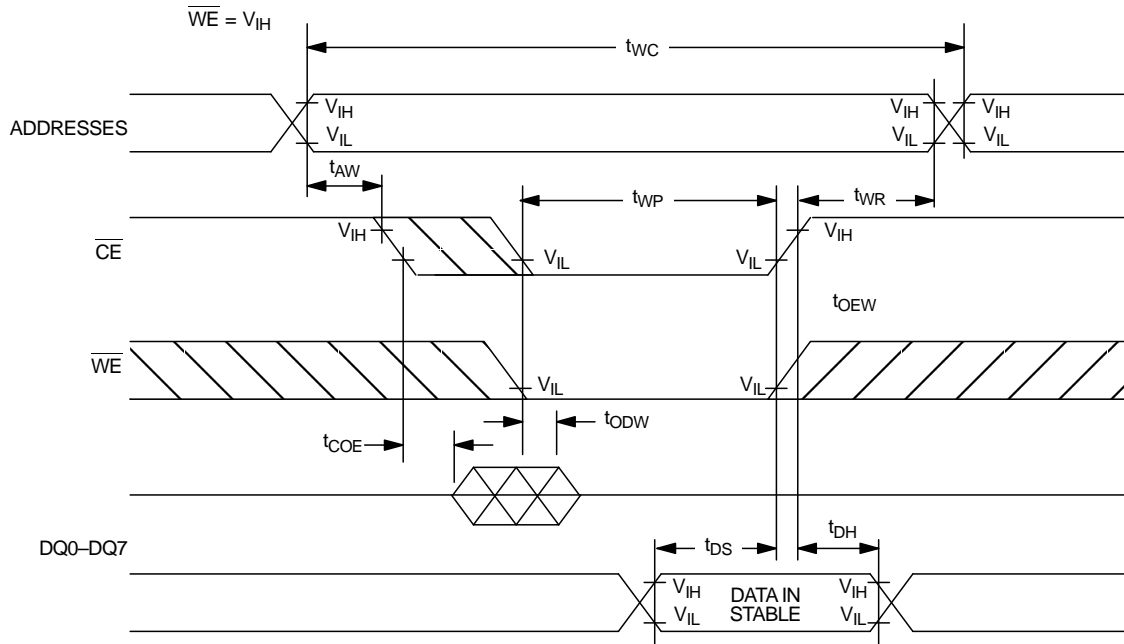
$\overline{WE}$ = $V_{IH}$

$t_{WC}$

ADDRESSES

$V_{IH}$
$V_{IL}$
$V_{IH}$
$V_{IL}$
$V_{IH}$
$V_{IL}$

$t_{AW}$
$t_{WP}$
$t_{WR}$

$\overline{CE}$

$V_{IH}$
$V_{IL}$
$V_{IL}$
$V_{IH}$

$t_{OEW}$

$\overline{WE}$

$V_{IL}$
$V_{IL}$

$t_{ODW}$
$t_{COE}$

DQ0–DQ7

$t_{DS}$
$t_{DH}$

$V_{IH}$
$V_{IL}$
DATA IN STABLE
$V_{IH}$
$V_{IL}$